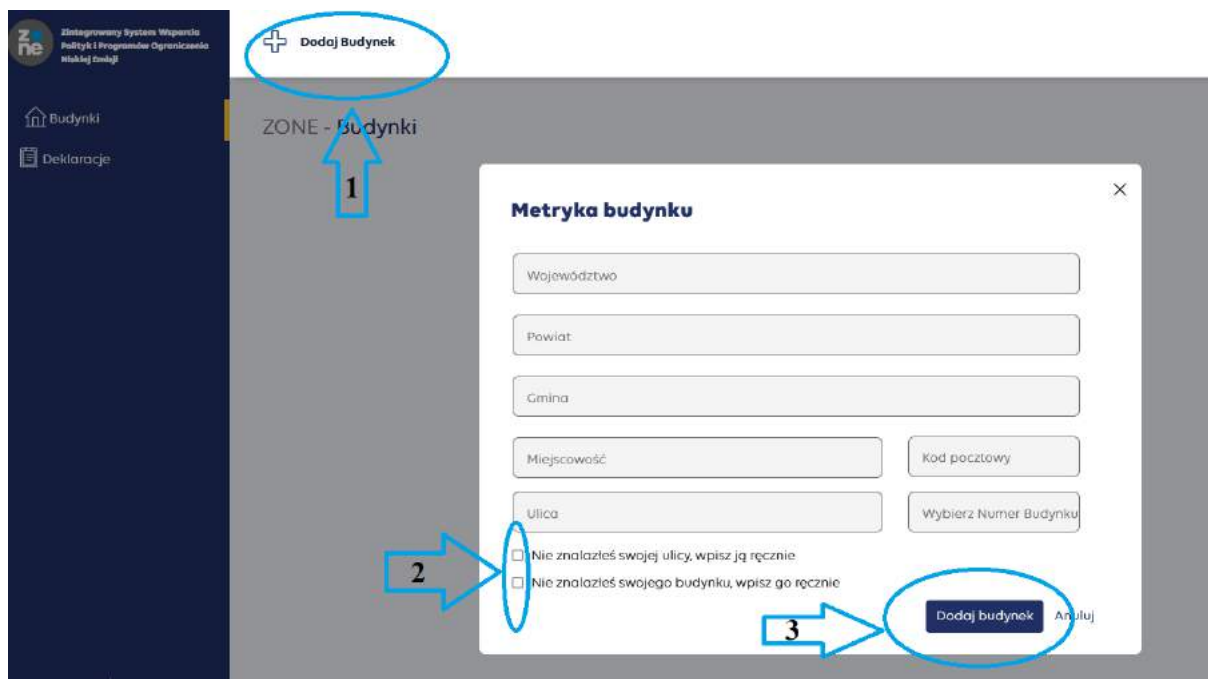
zone Zintegrowany System Wsparcia Polityk i Programów Ograniczenia Niskiej Emisji

Dodaj Budynek

Budynki

Deklaracje

ZONE - Budynki

1

Metryka budynku

×

Województwo

Powiat

Gmina

Miejscowość

Kod pocztowy

Ulica

Wybierz Numer Budynku

2

Nie znalazłeś swojej ulicy, wpisz ją ręcznie

Nie znalazłeś swojego budynku, wpisz go ręcznie

3

Dodaj budynek

Anuluj